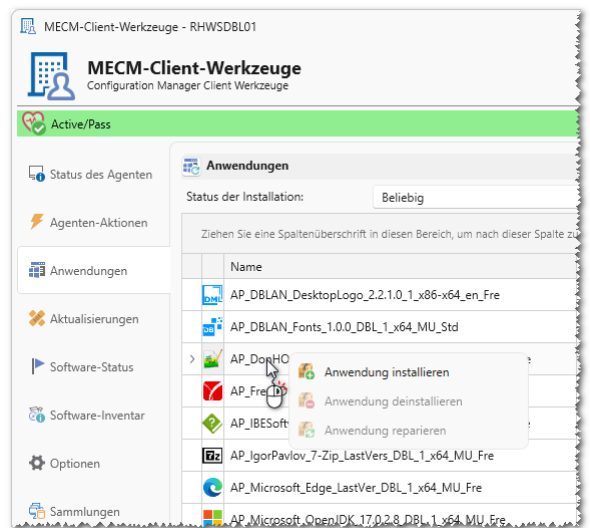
MECM-Client-Werkzeuge - RHWSDBL01

MECM-Client-Werkzeuge
Configuration Manager Client Werkzeuge

Active/Pass

Status des Agenten

Agenten-Aktionen

Anwendungen

Aktualisierungen

Software-Status

Software-Inventar

Optionen

Sammlungen

Anwendungen

Status der Installation:
Beliebig

Ziehen Sie eine Spaltenüberschrift in diesen Bereich, um nach dieser Spalte zu

Name

AP_DBLAN_DesktopLogo_2.2.1.0_1_x86-x64_en_Fre

AP_DBLAN_Fonts_1.0.0_DBL_1_x64_MU_Std

AP_DonHO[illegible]e

AP_Fre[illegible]

AP_IBESoft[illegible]e

AP_IgorPavlov_7-Zip_LastVers_DBL_1_x64_MU_Fre

AP_Microsoft_Edge_LastVer_DBL_1_x64_MU_Fre

AP_Microsoft_OpenJDK_17.0.2.8_DBL_1_x64_MU_Fre

Anwendung installieren
Anwendung deinstallieren
Anwendung reparieren